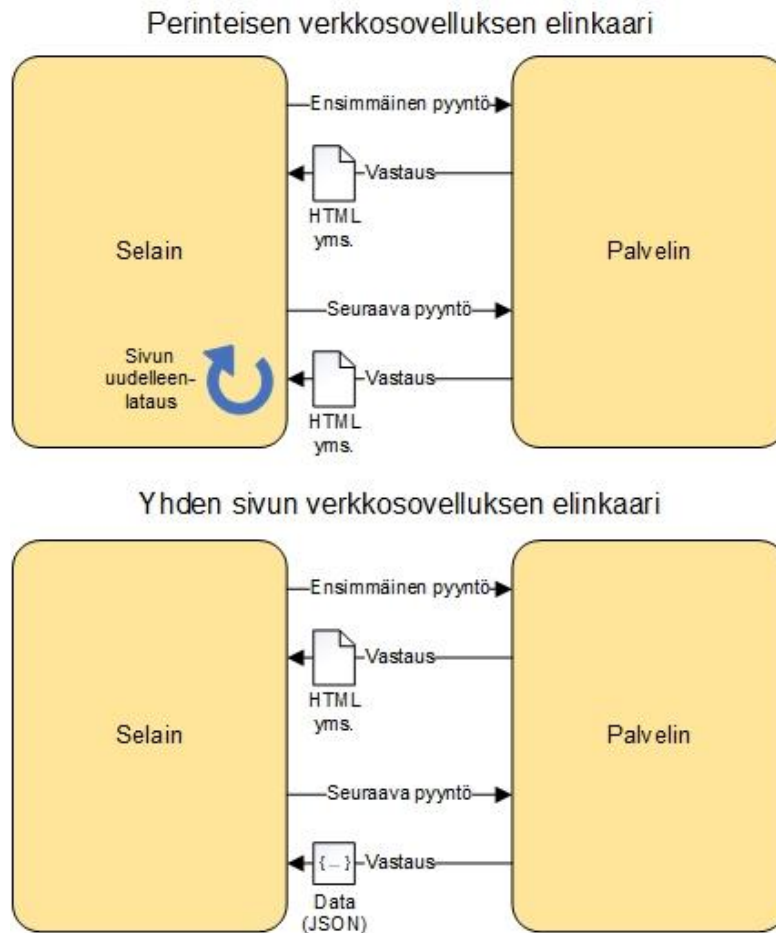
Perinteisen verkkosovelluksen elinkaari

Selain

Ensimmäinen pyyntö

Vastaus

HTML yms.

Palvelin

Seuraava pyyntö

Sivun uudelleenlataus

Vastaus

HTML yms.

Yhden sivun verkkosovelluksen elinkaari

Selain

Ensimmäinen pyyntö

Vastaus

HTML yms.

Palvelin

Seuraava pyyntö

{...}

Vastaus

Data (JSON)